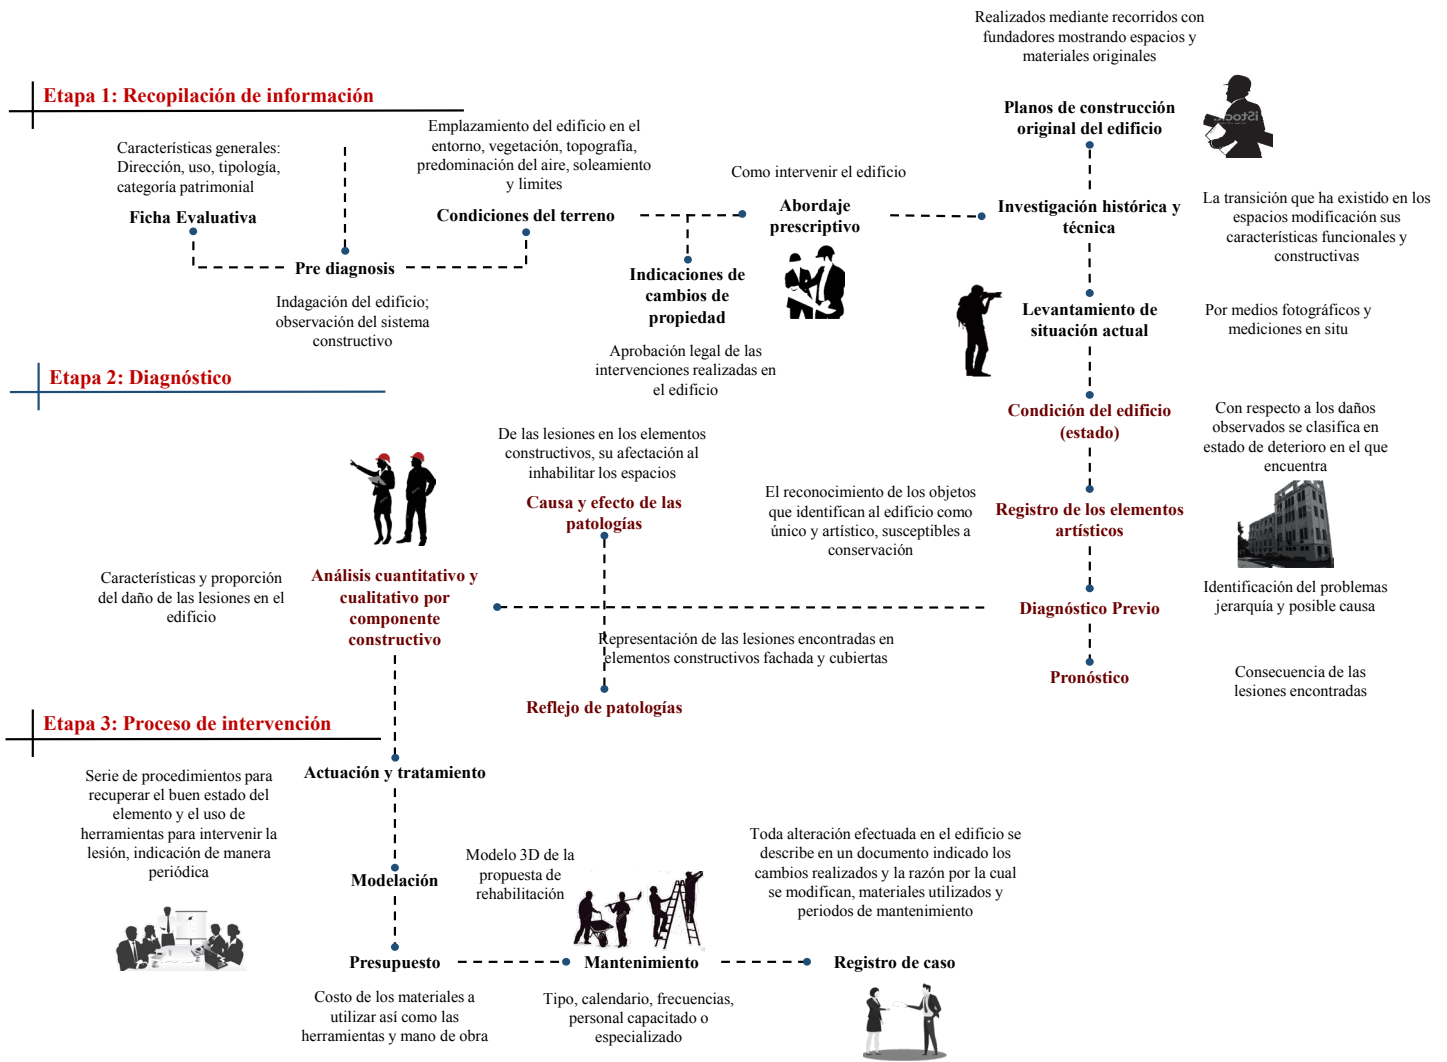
Realizados mediante recorridos con fundadores mostrando espacios y materiales originales

Etapa 1: Recopilación de información

Planos de construcción original del edificio

iStock

Características generales: Dirección, uso, tipología, categoría patrimonial

Emplazamiento del edificio en el entorno, vegetación, topografía, predominación del aire, soleamiento y limites

Como intervenir el edificio

Ficha Evaluativa

Condiciones del terreno

Abordaje prescriptivo

Investigación histórica y técnica

La transición que ha existido en los espacios modificación sus características funcionales y constructivas

Pre diagnosis

Indicaciones de cambios de propiedad

Levantamiento de situación actual

Por medios fotográficos y mediciones en situ

Indagación del edificio; observación del sistema constructivo

Aprobación legal de las intervenciones realizadas en el edificio

Etapa 2: Diagnóstico

Condición del edificio (estado)

Con respecto a los daños observados se clasifica en estado de deterioro en el que encuentra

De las lesiones en los elementos constructivos, su afectación al inhabilitar los espacios

Causa y efecto de las patologías

El reconocimiento de los objetos que identifican al edificio como único y artístico, susceptibles a conservación

Registro de los elementos artísticos

Características y proporción del daño de las lesiones en el edificio

Análisis cuantitativo y cualitativo por componente constructivo

Diagnóstico Previo

Identificación del problemas jerarquía y posible causa

Representación de las lesiones encontradas en elementos constructivos fachada y cubiertas

Pronóstico

Consecuencia de las lesiones encontradas

Reflejo de patologías

Etapa 3: Proceso de intervención

Actuación y tratamiento

Serie de procedimientos para recuperar el buen estado del elemento y el uso de herramientas para intervenir la lesión, indicación de manera periódica

Modelo 3D de la propuesta de rehabilitación

Toda alteración efectuada en el edificio se describe en un documento indicado los cambios realizados y la razón por la cual se modifican, materiales utilizados y periodos de mantenimiento

Modelación

Presupuesto

Mantenimiento

Registro de caso

Costo de los materiales a utilizar así como las herramientas y mano de obra

Tipo, calendario, frecuencias, personal capacitado o especializado